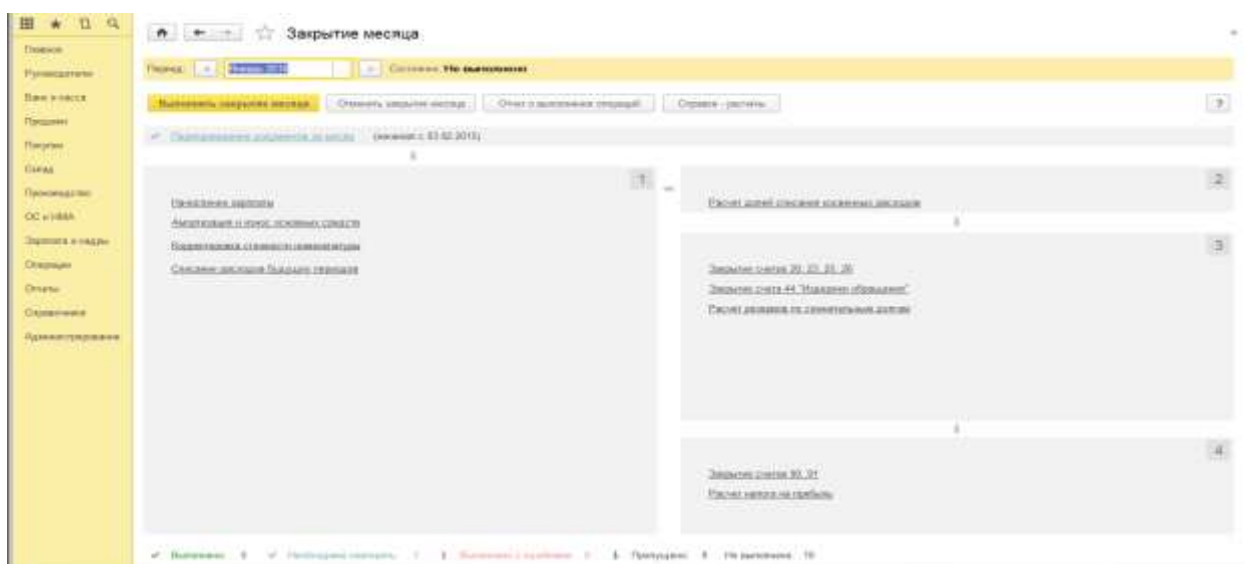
Закрытие месяца

Главное
Руководителю
Банк и касса
Продажи
Покупки
Склад
Производство
ОС и НМА
Зарплата и кадры
Операции
Отчеты
Справочники
Администрирование

Период: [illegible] 2015 Состояние: Не выполнено

Выполнить закрытие месяца
Отменить закрытие месяца
Отчет о выполнении операций
Справки - расчеты
?

Перепроведение документов за месяц (начиная с 03.02.2015)

1
Начисление зарплаты
Амортизация и износ основных средств
Корректировка стоимости номенклатуры
Списание расходов будущих периодов

2
Расчет долей списания косвенных расходов

3
Закрытие счетов 20, 23, 25, 26
Закрытие счета 44 "Издержки обращения"
Расчет резервов по сомнительным долгам

4
Закрытие счетов 90, 91
Расчет налога на прибыль

Выполнено: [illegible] Необходимо повторить: 1 Выполнено с ошибками: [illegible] Пропущено: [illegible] Не выполнено: 16